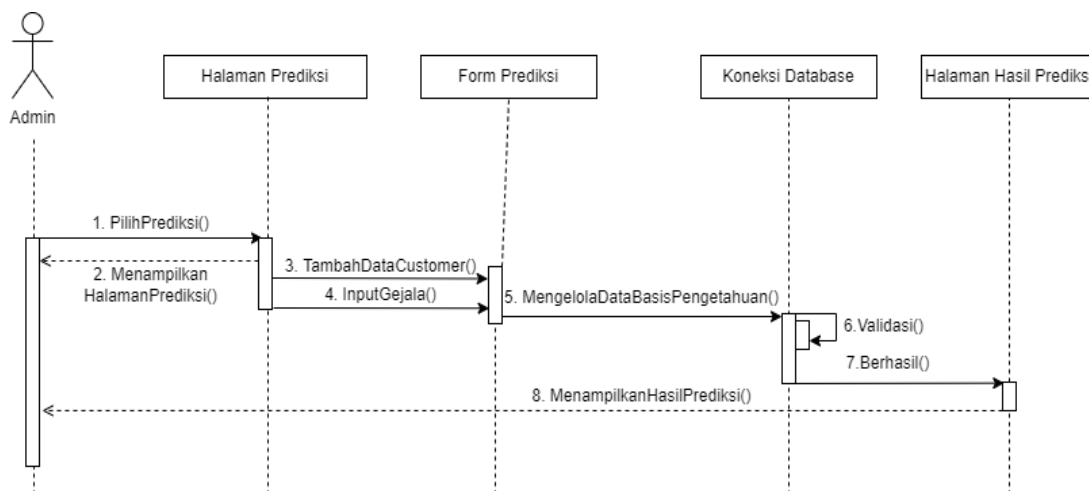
Admin

Halaman Prediksi

Form Prediksi

Koneksi Database

Halaman Hasil Prediks

1. PilihPrediksi()

2. Menampilkan HalamanPrediksi()

3. TambahDataCustomer()

4. InputGejala()

5. MengelolaDataBasisPengetahuan()

6.Validasi()

7.Berhasil()

8. MenampilkanHasilPrediksi()